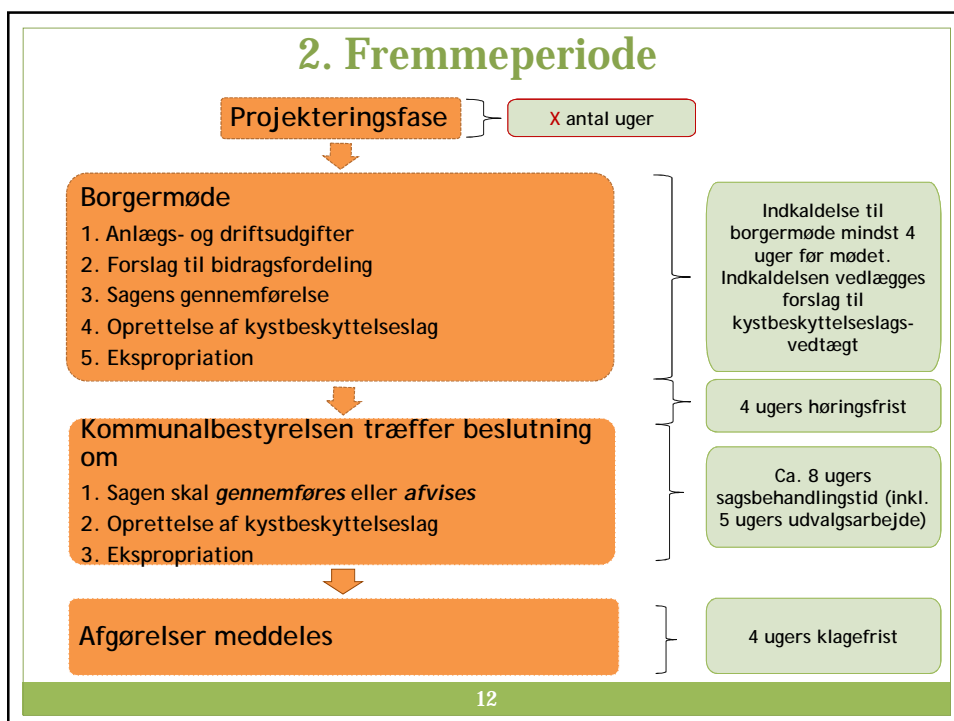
2. Fremmeperiode

Projekteringsfase

X antal uger

Borgermøde

1. Anlægs- og driftsudgifter
2. Forslag til bidragsfordeling
3. Sagens gennemførelse
4. Oprettelse af kystbeskyttelseslag
5. Ekspropriation

Indkaldelse til borgermøde mindst 4 uger før mødet. Indkaldelsen vedlægges forslag til kystbeskyttelseslagsvedtægt

4 ugers høringsfrist

Kommunalbestyrelsen træffer beslutning om

1. Sagen skal *gennemføres* eller *afvises*
2. Oprettelse af kystbeskyttelseslag
3. Ekspropriation

Ca. 8 ugers sagsbehandlingstid (inkl. 5 ugers udvalgsarbejde)

Afgørelser meddeles

4 ugers klagefrist

12